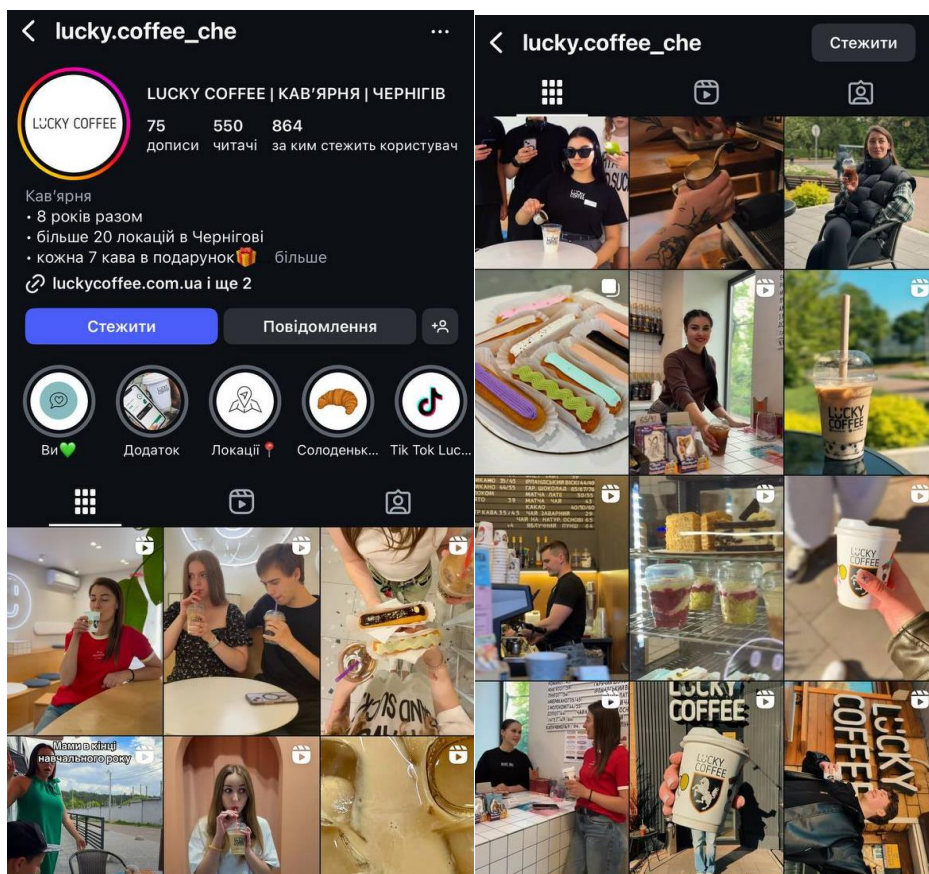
lucky.coffee_che

LUCKY COFFEE

LUCKY COFFEE | КАВ'ЯРНЯ | ЧЕРНІГІВ

75 дописи
550 читачі
864 за ким стежить користувач

Кав'ярня
• 8 років разом
• більше 20 локацій в Чернігові
• кожна 7 кава в подарунок🎁 більше
luckycoffee.com.ua і ще 2

Стежити
Повідомлення

Ви💚
Додаток
Локації📍
Солоденьк...
Tik Tok Luc...

Мами в кінці навчального року

lucky.coffee_che
Стежити

LUCKY COFFEE
LUCKY COFFEE
LUCKY COFFEE
LUCKY COFFEE